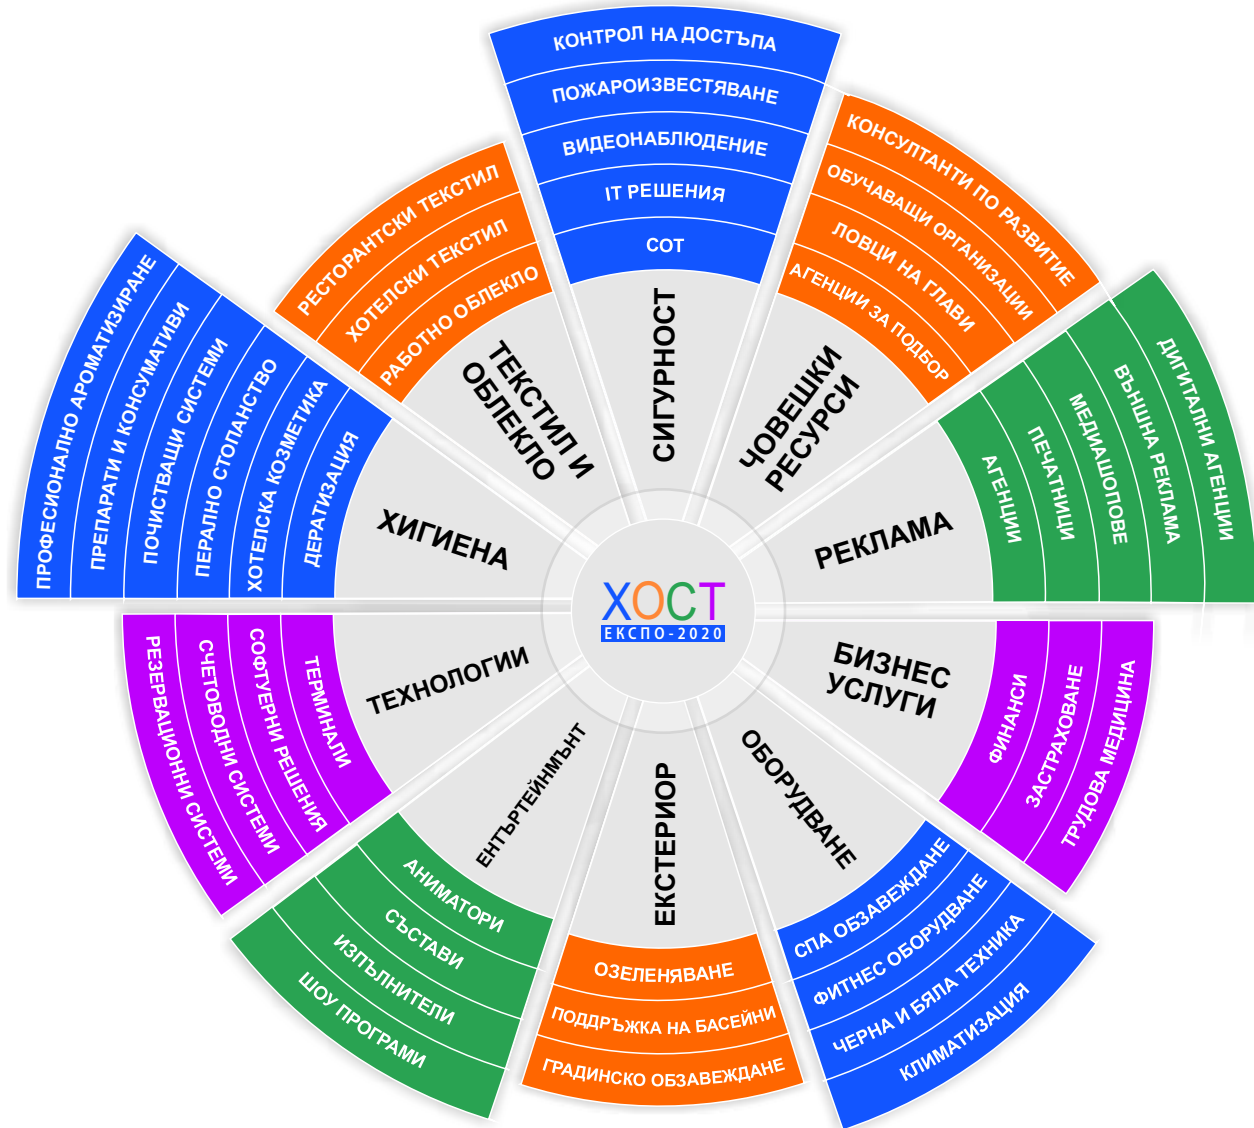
ХОСТ
ЕКСПО-2020

СИГУРНОСТ
СОТ
IT РЕШЕНИЯ
ВИДЕОНАБЛЮДЕНИЕ
ПОЖАРОИЗВЕСТЯВАНЕ
КОНТРОЛ НА ДОСТЪПА

ЧОВЕШКИ РЕСУРСИ
АГЕНЦИИ ЗА ПОДБОР
ЛОВЦИ НА ГЛАВИ
ОБУЧАВАЩИ ОРГАНИЗАЦИИ
КОНСУЛТАНТИ ПО РАЗВИТИЕ

РЕКЛАМА
АГЕНЦИИ
ПЕЧАТНИЦИ
МЕДИАШОПОВЕ
ВЪНШНА РЕКЛАМА
ДИГИТАЛНИ АГЕНЦИИ

БИЗНЕС УСЛУГИ
ФИНАНСИ
ЗАСТРАХОВАНЕ
ТРУДОВА МЕДИЦИНА

ОБОРУДВАНЕ
СПА ОБЗАВЕЖДАНЕ
ФИТНЕС ОБОРУДВАНЕ
ЧЕРНА И БЯЛА ТЕХНИКА
КЛИМАТИЗАЦИЯ

ЕКСТЕРИОР
ОЗЕЛЕНЯВАНЕ
ПОДДРЪЖКА НА БАСЕЙНИ
ГРАДИНСКО ОБЗАВЕЖДАНЕ

ЕНТЪРТЕЙНМЪНТ
АНИМАТОРИ
СЪСТАВИ
ИЗПЪЛНИТЕЛИ
ШОУ ПРОГРАМИ

ТЕХНОЛОГИИ
ТЕРМИНАЛИ
СОФТУЕРНИ РЕШЕНИЯ
СЧЕТОВОДНИ СИСТЕМИ
РЕЗЕРВАЦИОННИ СИСТЕМИ

ХИГИЕНА
ДЕРАТИЗАЦИЯ
ХОТЕЛСКА КОЗМЕТИКА
ПЕРАЛНО СТОПАНСТВО
ПОЧИСТВАЩИ СИСТЕМИ
ПРЕПАРАТИ И КОНСУМАТИВИ
ПРОФЕСИОНАЛНО АРОМАТИЗИРАНЕ

ТЕКСТИЛ И ОБЛЕКЛО
РАБОТНО ОБЛЕКЛО
ХОТЕЛСКИ ТЕКСТИЛ
РЕСТОРАНТСКИ ТЕКСТИЛ